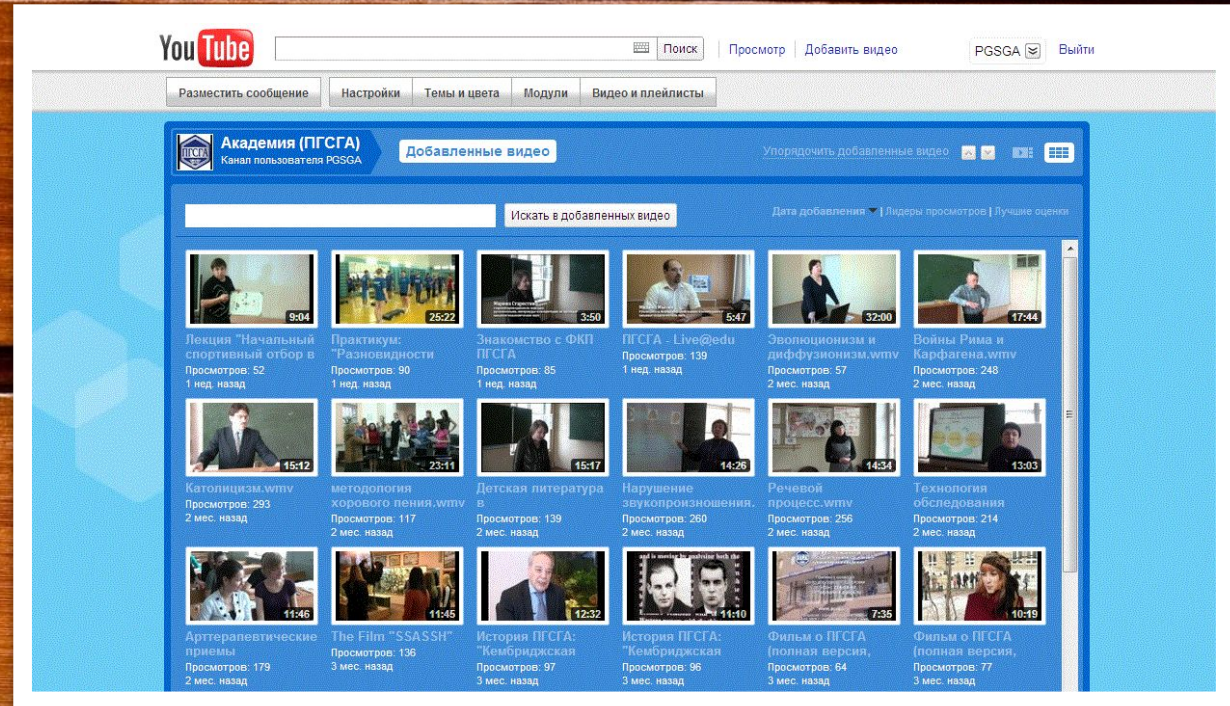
YouTube

Поиск | Просмотр | Добавить видео | PGSGA | Выйти

Разместить сообщение | Настройки | Темы и цвета | Модули | Видео и плейлисты

Академия (ПГСГА)
Канал пользователя PGSGA

Добавленные видео

Упорядочить добавленные видео

Искать в добавленных видео

Дата добавления | Лидеры просмотров | Лучшие оценки

9:04
Лекция "Начальный спортивный отбор в
Просмотров: 52
1 нед. назад

25:22
Практикум: "Разновидности
Просмотров: 90
1 нед. назад

3:50
Знакомство с ФКП ПГСГА
Просмотров: 85
1 нед. назад

5:47
ПГСГА - Live@edu
Просмотров: 139
1 нед. назад

32:00
Эволюционизм и диффузионизм.wmv
Просмотров: 57
2 мес. назад

17:44
Войны Рима и Карфагена.wmv
Просмотров: 248
2 мес. назад

15:12
Католицизм.wmv
Просмотров: 293
2 мес. назад

23:11
методология хорового пения.wmv
Просмотров: 117
2 мес. назад

15:17
Детская литература в
Просмотров: 139
2 мес. назад

14:26
Нарушение звукопроизношения.
Просмотров: 260
2 мес. назад

14:34
Речевой процесс.wmv
Просмотров: 256
2 мес. назад

13:03
Технология обследования
Просмотров: 214
2 мес. назад

11:46
Арттерапевтические приемы
Просмотров: 179
2 мес. назад

11:45
The Film "SSASSH"
Просмотров: 136
3 мес. назад

12:32
История ПГСГА: "Кембриджская
Просмотров: 97
3 мес. назад

11:10
История ПГСГА: "Кембриджская
Просмотров: 96
3 мес. назад

7:35
Фильм о ПГСГА (полная версия,
Просмотров: 64
3 мес. назад

10:19
Фильм о ПГСГА (полная версия,
Просмотров: 77
3 мес. назад